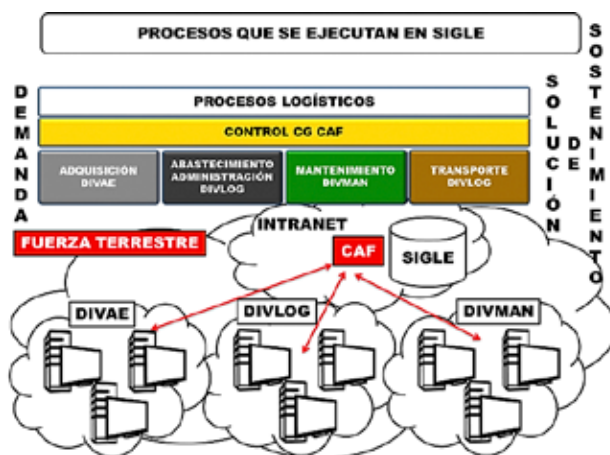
PROCESOS QUE SE EJECUTAN EN SIGLE

DEMANDA

PROCESOS LOGÍSTICOS

CONTROL CG CAF

ADQUISICIÓN DIVAE

ABASTECIMIENTO ADMINISTRACIÓN DIVLOG

MANTENIMIENTO DIVMAN

TRANSPORTE DIVLOG

SOLUCIÓN DE SOSTENIMIENTO

INTRANET

FUERZA TERRESTRE

CAF

SIGLE

DIVAE

DIVLOG

DIVMAN